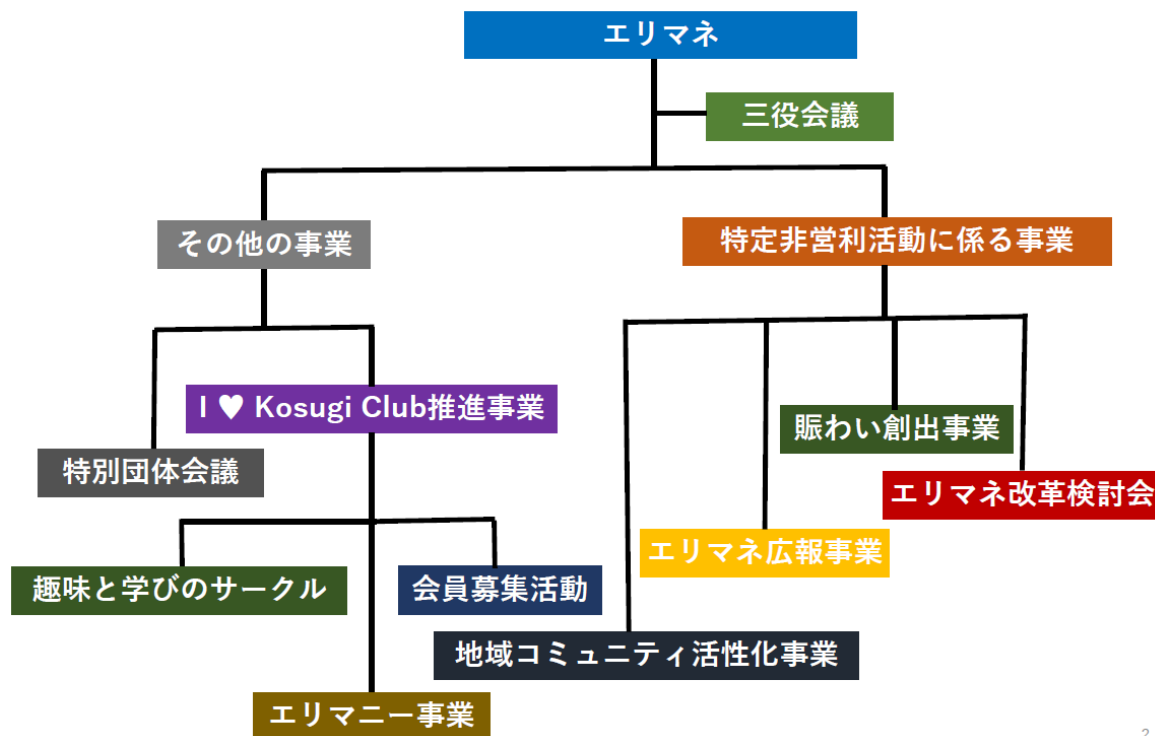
エリマネ

三役会議

その他の事業

特定非営利活動に係る事業

I ♥ Kosugi Club推進事業

特別団体会議

趣味と学びのサークル

会員募集活動

エリマニー事業

賑わい創出事業

エリマネ改革検討会

エリマネ広報事業

地域コミュニティ活性化事業

2